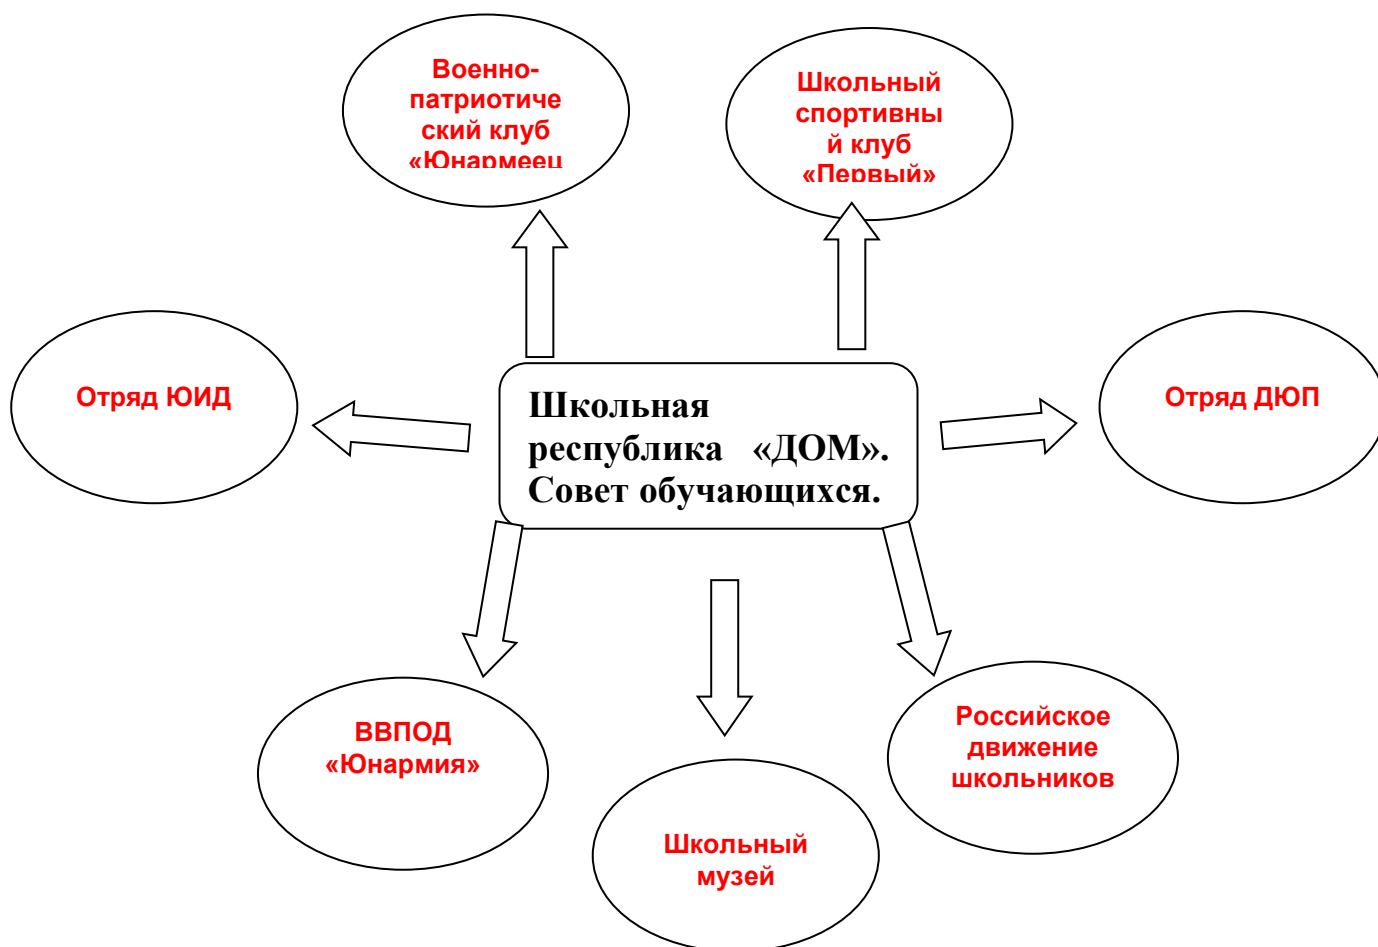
Военно-патриотический клуб «Юнармеец

Школьный спортивный клуб «Первый»

Отряд ЮИД

Школьная республика «ДОМ». Совет обучающихся.

Отряд ДЮП

ВВПОД «Юнармия»

Школьный музей

Российское движение школьников